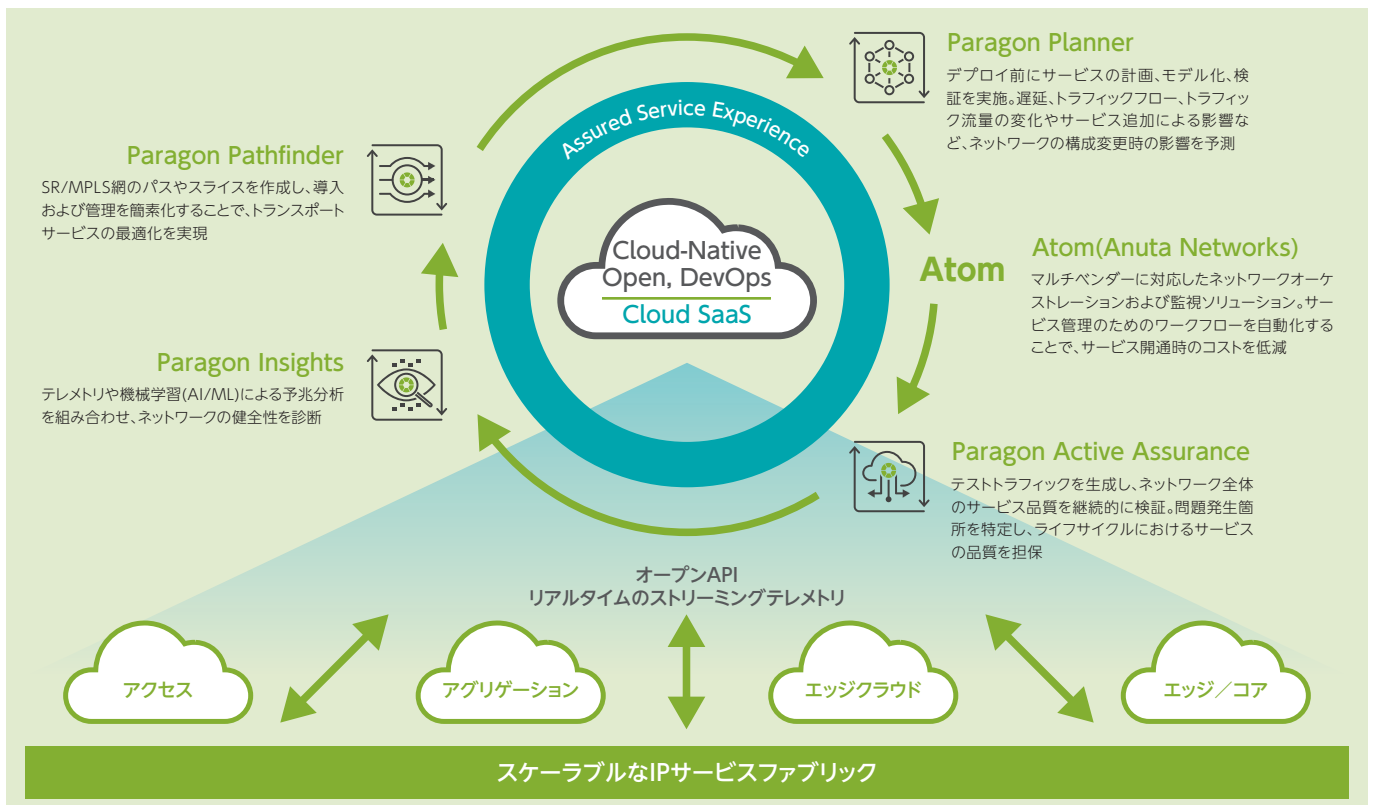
Paragon Planner

デプロイ前にサービスの計画、モデル化、検証を実施。遅延、トラフィックフロー、トラフィック流量の変化やサービス追加による影響など、ネットワークの構成変更時の影響を予測

Paragon Pathfinder

SR/MPLS網のパスやスライスを作成し、導入および管理を簡素化することで、トランスポートサービスの最適化を実現

Assured Service Experience

Cloud-Native Open, DevOps

Cloud SaaS

Atom

Atom(Anuta Networks)

マルチベンダーに対応したネットワークオーケストレーションおよび監視ソリューション。サービス管理のためのワークフローを自動化することで、サービス開通時のコストを低減

Paragon Insights

テレメトリや機械学習(AI/ML)による予兆分析を組み合わせ、ネットワークの健全性を診断

Paragon Active Assurance

テストトラフィックを生成し、ネットワーク全体のサービス品質を継続的に検証。問題発生箇所を特定し、ライフサイクルにおけるサービスの品質を担保

オープンAPI
リアルタイムのストリーミングテレメトリ

アクセス

アグリゲーション

エッジクラウド

エッジ／コア

スケーラブルなIPサービスファブリック